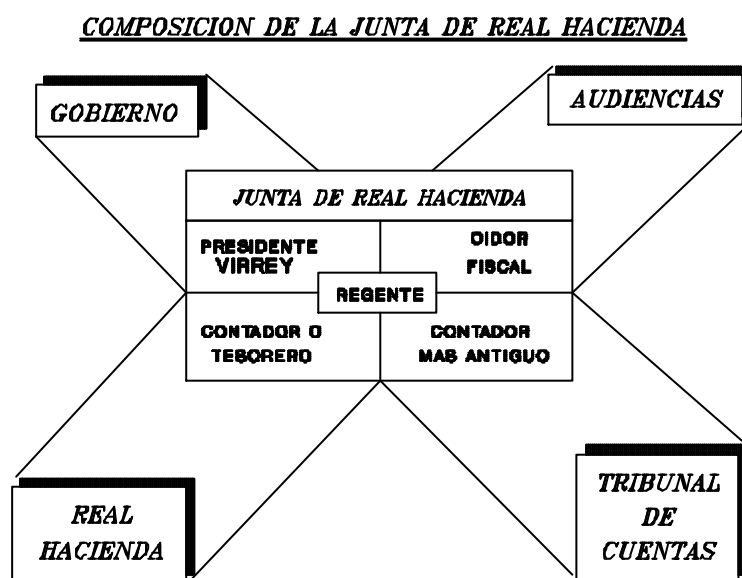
COMPOSICION DE LA JUNTA DE REAL HACIENDA

GOBIERNO

AUDIENCIAS

JUNTA DE REAL HACIENDA

PRESIDENTE VIRREY

OIDOR FISCAL

REGENTE

CONTADOR O TESORERO

CONTADOR MAS ANTIGUO

REAL HACIENDA

TRIBUNAL DE CUENTAS